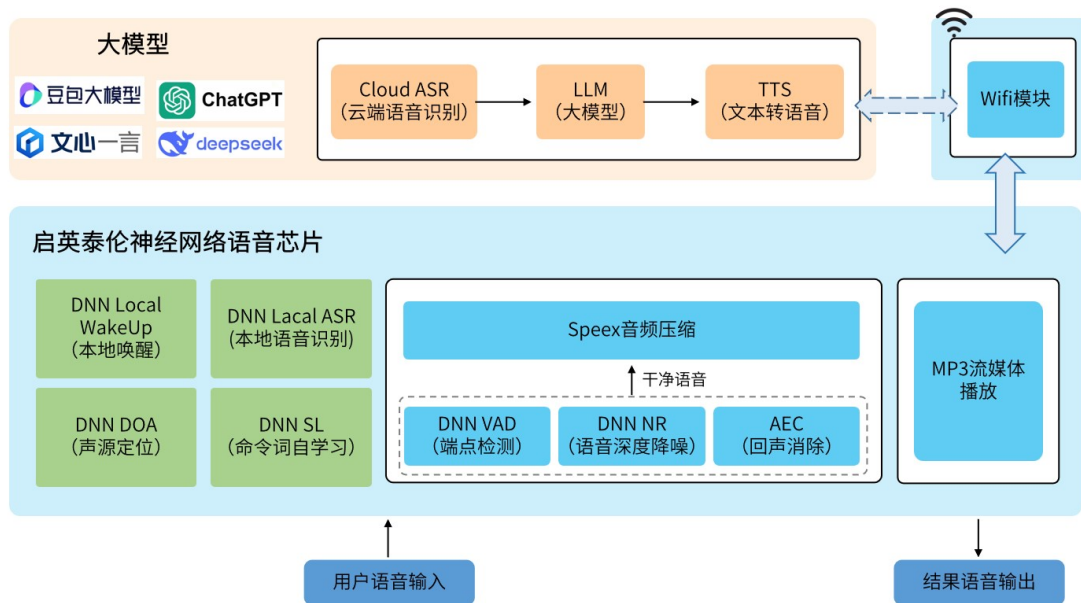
大模型

豆包大模型
ChatGPT
文心一言
deepseek

Cloud ASR
(云端语音识别)

LLM
(大模型)

TTS
(文本转语音)

Wifi模块

启英泰伦神经网络语音芯片

DNN Local WakeUp
(本地唤醒)

DNN Lacal ASR
(本地语音识别)

DNN DOA
(声源定位)

DNN SL
(命令词自学习)

Speex音频压缩

干净语音

DNN VAD
(端点检测)

DNN NR
(语音深度降噪)

AEC
(回声消除)

MP3流媒体播放

用户语音输入

结果语音输出